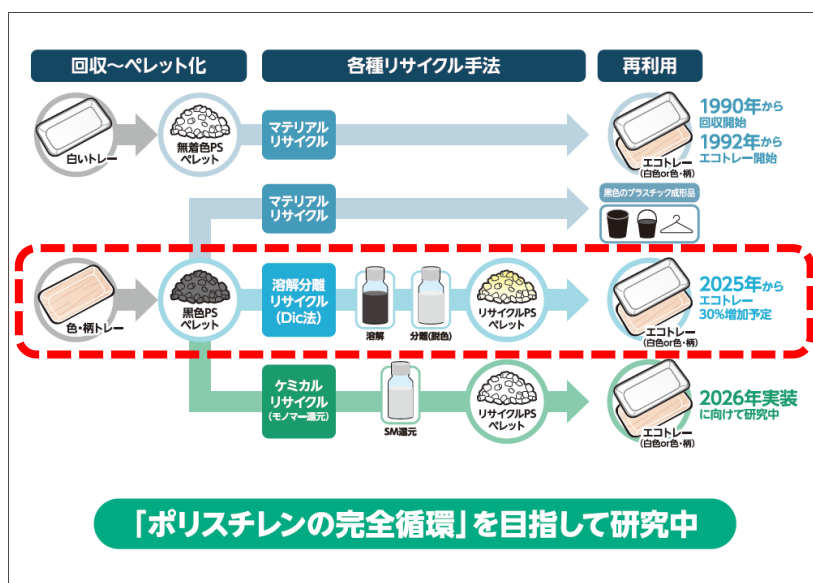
回収〜ペレット化

各種リサイクル手法

再利用

白いトレー

無着色PS ペレット

マテリアル リサイクル

エコトレー (白色or色・柄)

1990年から 回収開始

1992年から エコトレー開始

マテリアル リサイクル

黒色のプラスチック成形品

色・柄トレー

黒色PS ペレット

溶解分離 リサイクル (Dic法)

溶解

分離(脱色)

リサイクルPS ペレット

エコトレー (白色or色・柄)

2025年から エコトレー 30%増加予定

ケミカル リサイクル (モノマー還元)

SM還元

リサイクルPS ペレット

エコトレー (白色or色・柄)

2026年実装 に向けて研究中

「ポリスチレンの完全循環」を目指して研究中